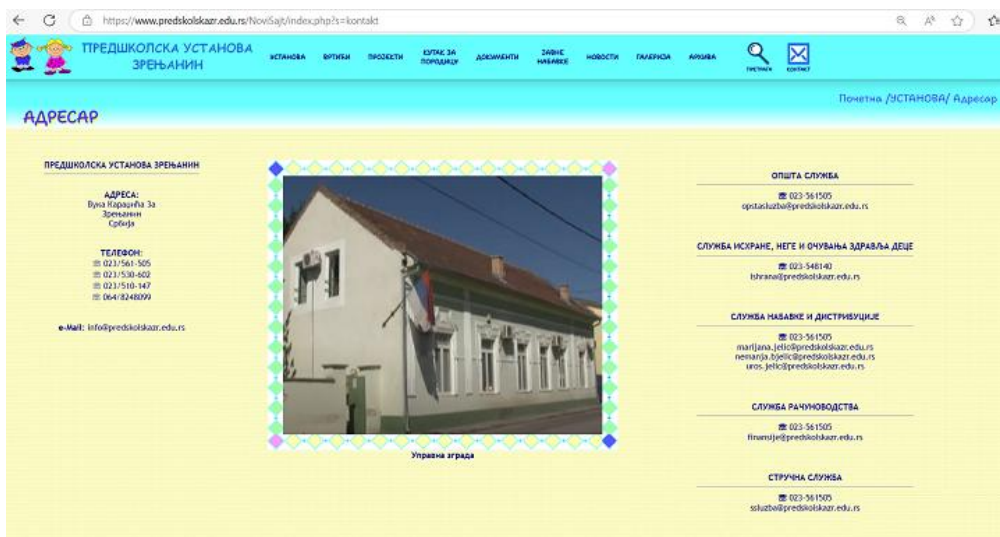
https://www.predskolskazr.edu.rs/NoviSajt/index.php?s=kontakt

ПРЕДШКОЛСКА УСТАНОВА ЗРЕЊАНИН

УСТАНОВА ВРТИЋИ ПРОЈЕКТИ КУТАК ЗА ПОРОДИЦУ ДОКУМЕНТИ ЈАВНЕ НАБАВКЕ НОВОСТИ ГАЛЕРИЈА АРХИВА ПРЕТРАГА КОНТАКТ

Почетна /УСТАНОВА/ Адресар

АДРЕСАР

ПРЕДШКОЛСКА УСТАНОВА ЗРЕЊАНИН

АДРЕСА:
Вука Караџића 3а
Зрењанин
Србија

ТЕЛЕФОН:
023/561-505
023/530-602
023/510-147
064/8248099

e-Mail: info@predskolskazr.edu.rs

Управна зграда

ОПШТА СЛУЖБА
023-561505
opstasluzba@predskolskazr.edu.rs

СЛУЖБА ИСХРАНЕ, НЕГЕ И ОЧУВАЊА ЗДРАВЉА ДЕЦЕ
023-548140
ishrana@predskolskazr.edu.rs

СЛУЖБА НАБАВКЕ И ДИСТРИБУЦИЈЕ
023-561505
marijana.jelic@predskolskazr.edu.rs
nemanja.bjelic@predskolskazr.edu.rs
uros.jelic@predskolskazr.edu.rs

СЛУЖБА РАЧУНОВОДСТВА
023-561505
finansije@predskolskazr.edu.rs

СТРУЧНА СЛУЖБА
023-561505
ssluzba@predskolskazr.edu.rs